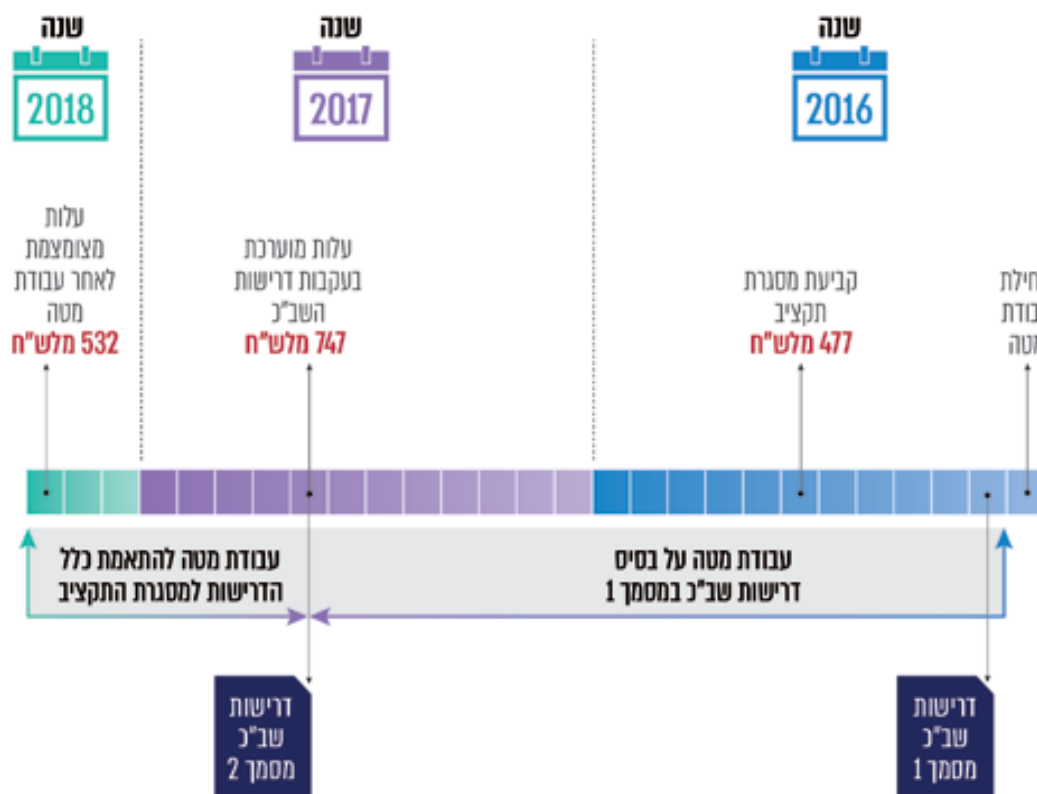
שנה
2016

שנה
2017

שנה
2018

חילת
בודת
מטה

קביעת מסגרת תקציב
477 מלש"ח

עלות מוערכת בעקבות דרישות השב"כ
747 מלש"ח

עלות מצומצמת לאחר עבודת מטה
532 מלש"ח

עבודת מטה על בסיס דרישות שב"כ במסמך 1

עבודת מטה להתאמת כלל הדרישות למסגרת התקציב

דרישות שב"כ מסמך 1

דרישות שב"כ מסמך 2